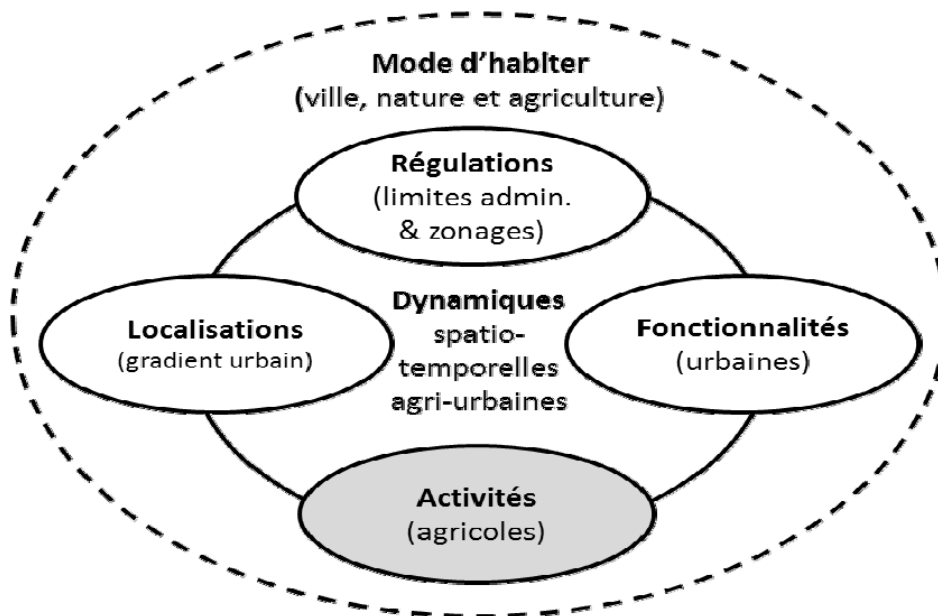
Mode d'habiter
(ville, nature et agriculture)

Régulations
(limites admin.
& zonages)

Localisations
(gradient urbain)

Dynamiques
spatio-
temporelles
agri-urbaines

Fonctionnalités
(urbaines)

Activités
(agricoles)